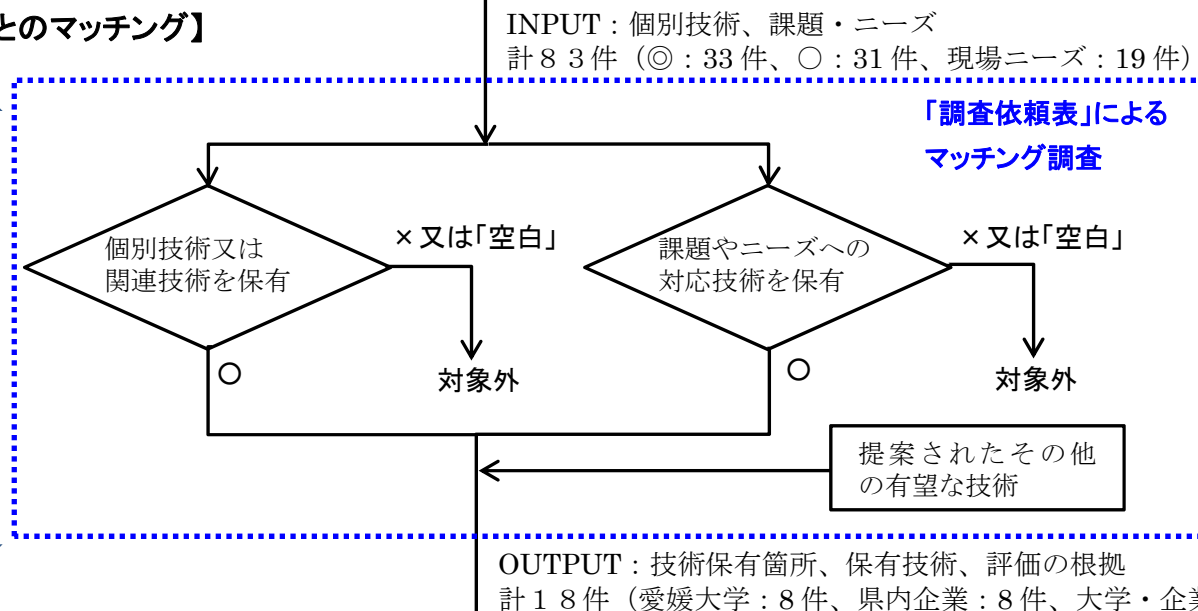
とのマッチング】

INPUT：個別技術、課題・ニーズ
計８３件（◎：33 件、○：31 件、現場ニーズ：19 件）

「調査依頼表」による
マッチング調査

個別技術又は
関連技術を保有

×又は「空白」

課題やニーズへの
対応技術を保有

×又は「空白」

○

対象外

○

対象外

提案されたその他
の有望な技術

OUTPUT：技術保有箇所、保有技術、評価の根拠
計１８件（愛媛大学：8 件、県内企業：8 件、大学・企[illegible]